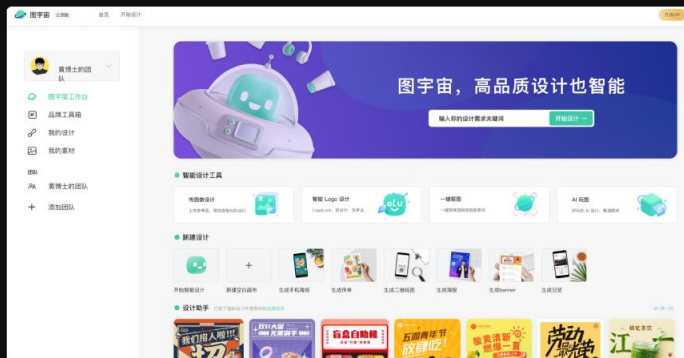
图宇宙 公测版 首页 开始设计

黄博士的团队

图宇宙工作台

品牌工具箱

我的设计

我的素材

团队

黄博士的团队

添加团队

图宇宙，高品质设计也智能

输入你的设计需求关键词

开始设计 →

智能设计工具

传图做设计

智能 Logo 设计

一键抠图

AI 玩图

新建设计

开始智能设计

新建空白画布

生成手机海报

生成作单

生成二维码图

生成海报

生成banner

生成日签

设计助手

换一批

我们招人啦!!

双11大促

盲盒自助餐

五四青年节 放肆吃!

劳动节

江